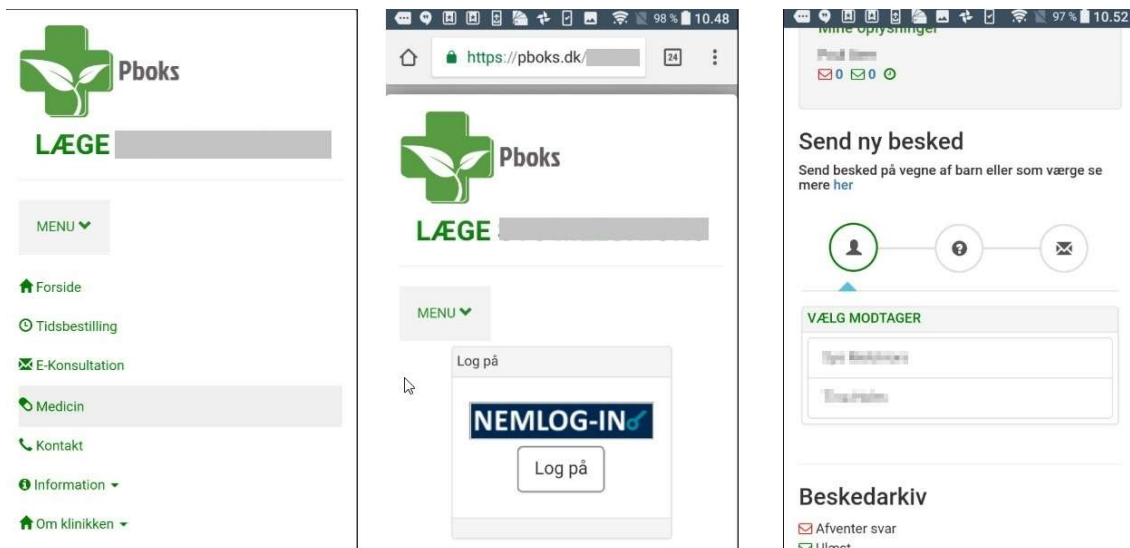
Pboks

LÆGE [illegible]

MENU

Forside

Tidsbestilling

E-Konsultation

Medicin

Kontakt

Information

Om klinikken

98 % 10.48

https://pboks.dk/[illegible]

24

Pboks

LÆGE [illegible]

MENU

Log på

NEMLOG-IN

Log på

97 % 10.52

Mine oplysninger

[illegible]

0 0

Send ny besked

Send besked på vegne af barn eller som værge se mere her

VÆLG MODTAGER

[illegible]

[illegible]

Beskedarkiv

Afventer svar

Ulæst